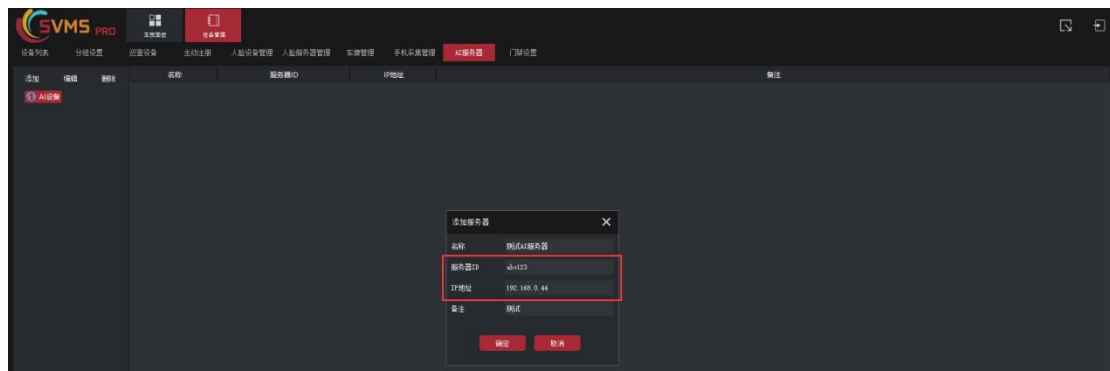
SVMS PRO

主页面板

设备管理

设备列表 分组设置 巡更设备 主动注册 人脸设备管理 人脸服务器管理 车牌管理 手机采集管理 AI服务器 门禁设置

添加 编辑 删除

AI设备

| 名称 | 服务器ID | IP地址 | 备注 |
|---|---|---|---|

添加服务器

名称 测试AI服务器

服务器ID abc123

IP地址 192.168.0.44

备注 测试

确定 取消